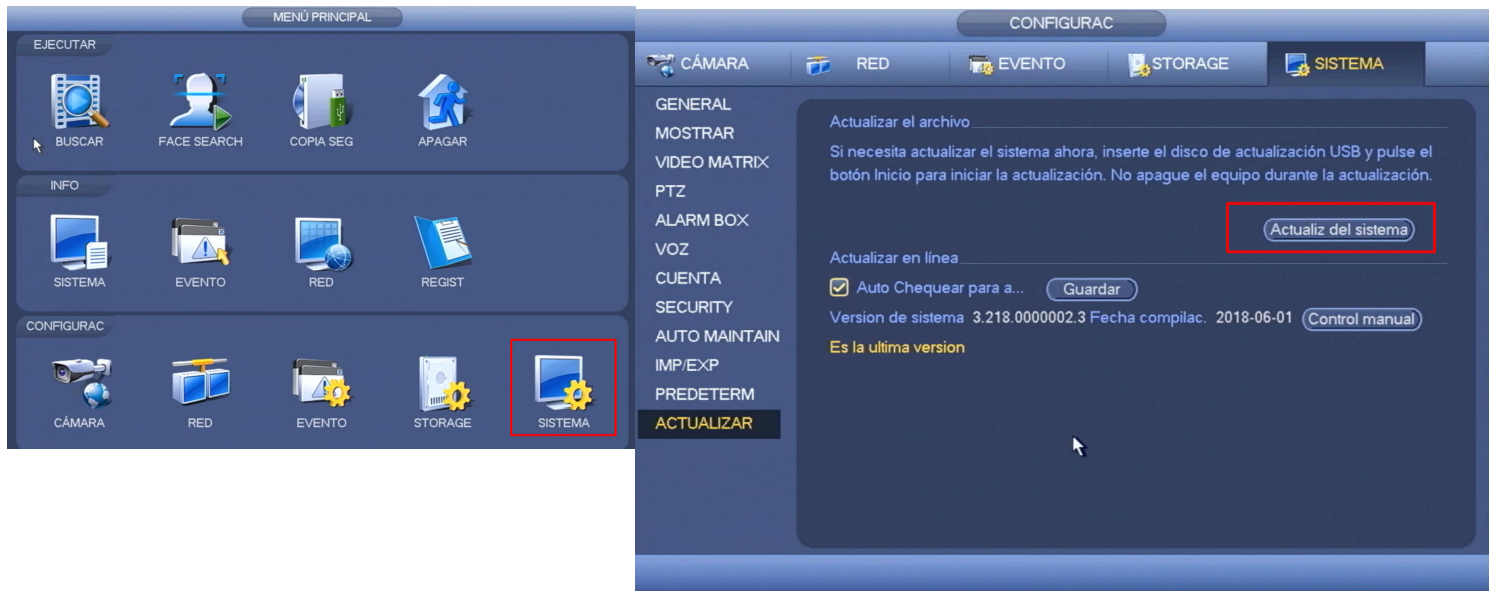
MENÚ PRINCIPAL

EJECUTAR

BUSCAR FACE SEARCH COPIA SEG APAGAR

INFO

SISTEMA EVENTO RED REGIST

CONFIGURAC

CÁMARA RED EVENTO STORAGE SISTEMA

CONFIGURAC

CÁMARA RED EVENTO STORAGE SISTEMA

GENERAL
MOSTRAR
VIDEO MATRIX
PTZ
ALARM BOX
VOZ
CUENTA
SECURITY
AUTO MAINTAIN
IMP/EXP
PREDETERM
ACTUALIZAR

Actualizar el archivo

Si necesita actualizar el sistema ahora, inserte el disco de actualización USB y pulse el botón Inicio para iniciar la actualización. No apague el equipo durante la actualización.

Actualiz del sistema

Actualizar en línea

Auto Chequear para a... Guardar

Version de sistema 3.218.0000002.3 Fecha compilac. 2018-06-01 Control manual

Es la ultima version